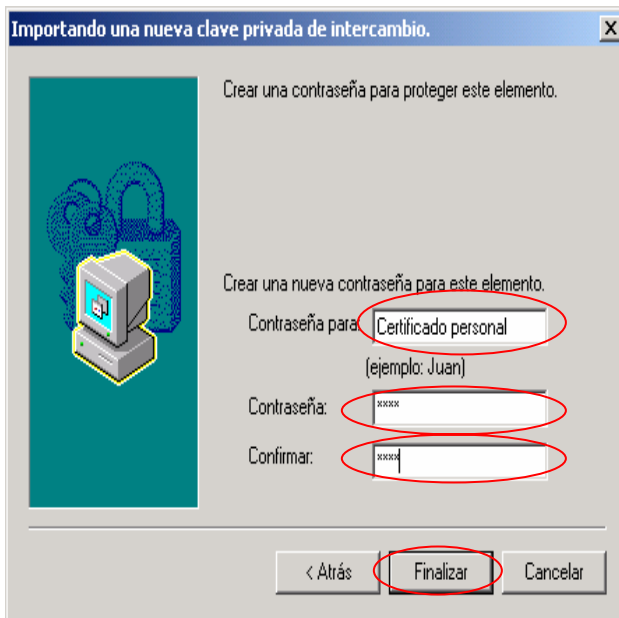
Importando una nueva clave privada de intercambio.

X

Crear una contraseña para proteger este elemento.

Crear una nueva contraseña para este elemento.

Contraseña para: Certificado personal

(ejemplo: Juan)

Contraseña: ****

Confirmar: ****

< Atrás

Finalizar

Cancelar